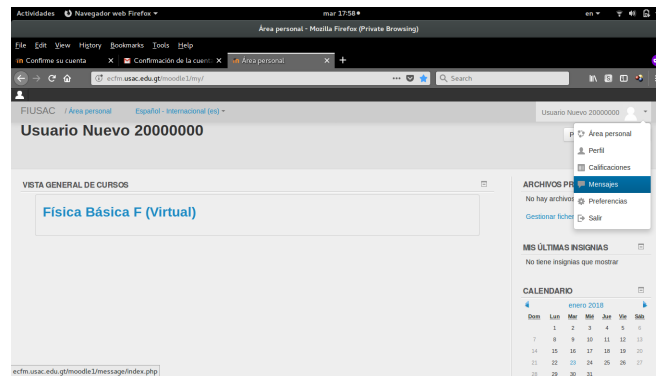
Actividades Navegador web Firefox ▾ mar 17:58 ● en ▾

Área personal - Mozilla Firefox (Private Browsing)

File Edit View History Bookmarks Tools Help

Confirme su cuenta × Confirmación de la cuent × Área personal × +

ecfm.usac.edu.gt/moodle1/my/ ··· Search

FIUSAC / Área personal Español - Internacional (es) ▾ Usuario Nuevo 20000000

Usuario Nuevo 20000000

Área personal
Perfil
Calificaciones
Mensajes
Preferencias
Salir

VISTA GENERAL DE CURSOS

Física Básica F (Virtual)

ARCHIVOS PR
No hay archivos
Gestionar fiche

MIS ÚLTIMAS INSIGNIAS
No tiene insignias que mostrar

CALENDARIO
enero 2018

| Dom | Lun | Mar | Mié | Jue | Vie | Sáb |
|---|---|---|---|---|---|---|
| | 1 | 2 | 3 | 4 | 5 | 6 |
| 7 | 8 | 9 | 10 | 11 | 12 | 13 |
| 14 | 15 | 16 | 17 | 18 | 19 | 20 |
| 21 | 22 | 23 | 24 | 25 | 26 | 27 |
| 28 | 29 | 30 | 31 | | | |

ecfm.usac.edu.gt/moodle1/message/index.php